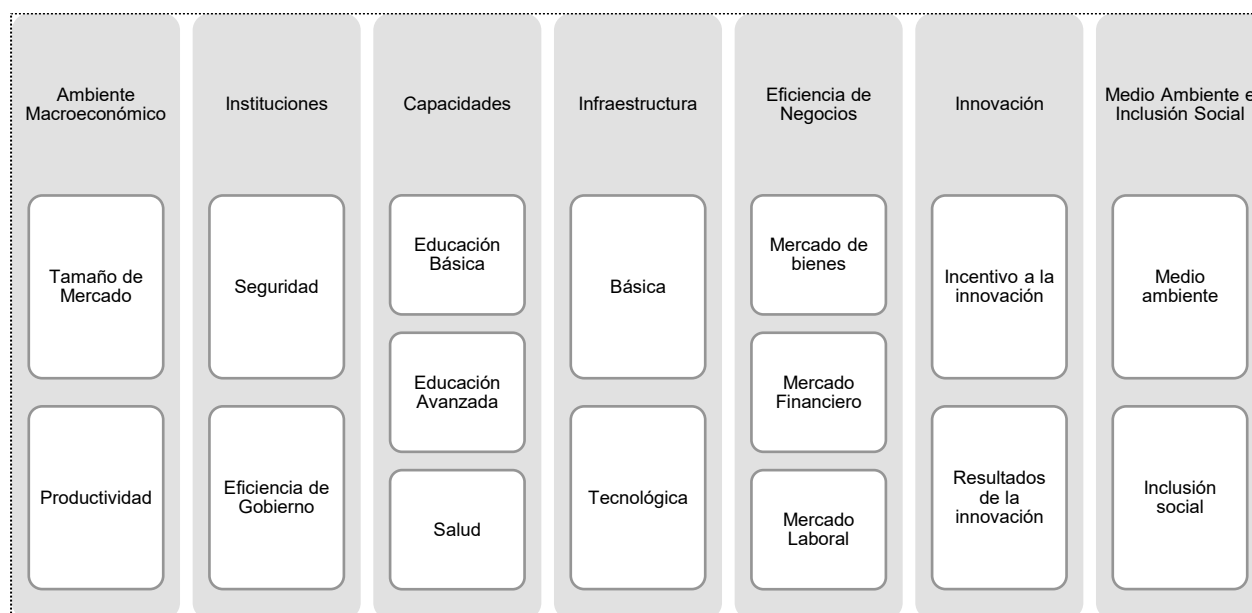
Ambiente Macroeconómico

Tamaño de Mercado

Productividad

Instituciones

Seguridad

Eficiencia de Gobierno

Capacidades

Educación Básica

Educación Avanzada

Salud

Infraestructura

Básica

Tecnológica

Eficiencia de Negocios

Mercado de bienes

Mercado Financiero

Mercado Laboral

Innovación

Incentivo a la innovación

Resultados de la innovación

Medio Ambiente e Inclusión Social

Medio ambiente

Inclusión social